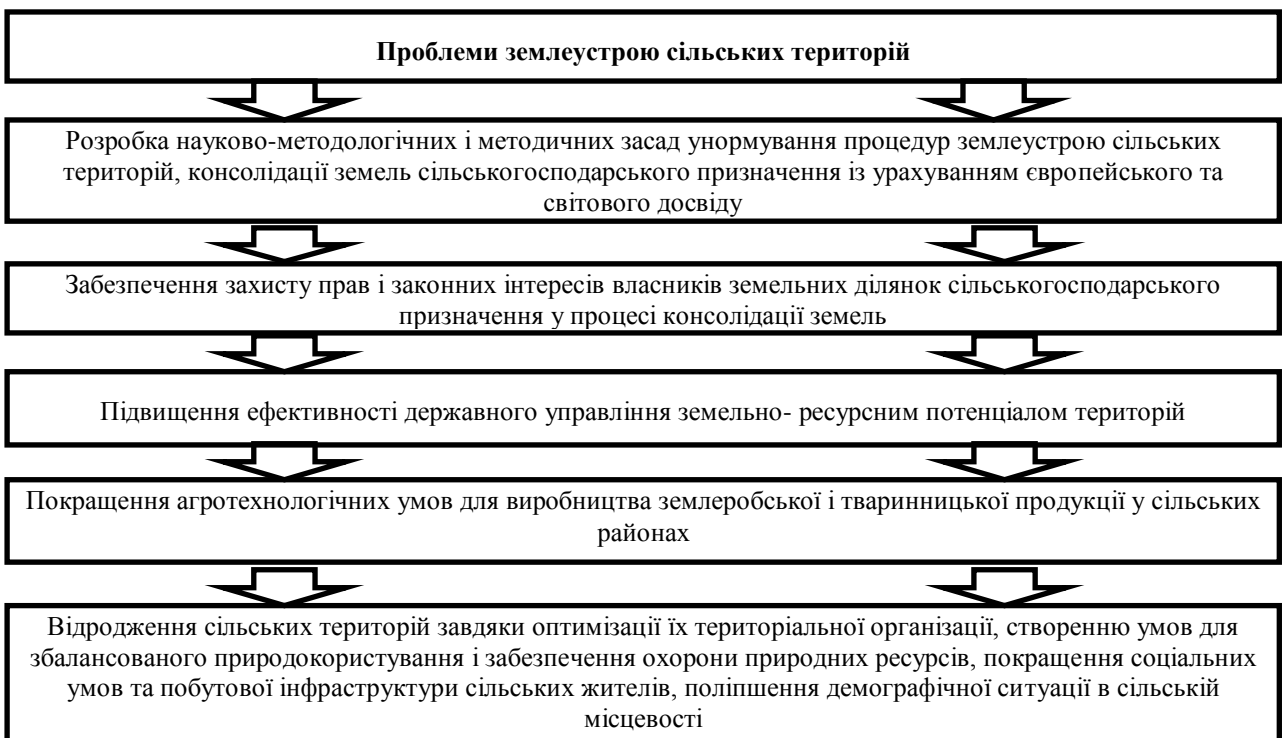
Проблеми землеустрою сільських територій

Розробка науково-методологічних і методичних засад унормування процедур землеустрою сільських територій, консолідації земель сільськогосподарського призначення із урахуванням європейського та світового досвіду

Забезпечення захисту прав і законних інтересів власників земельних ділянок сільськогосподарського призначення у процесі консолідації земель

Підвищення ефективності державного управління земельно- ресурсним потенціалом територій

Покращення агротехнологічних умов для виробництва землеробської і тваринницької продукції у сільських районах

Відродження сільських територій завдяки оптимізації їх територіальної організації, створенню умов для збалансованого природокористування і забезпечення охорони природних ресурсів, покращення соціальних умов та побутової інфраструктури сільських жителів, поліпшення демографічної ситуації в сільській місцевості